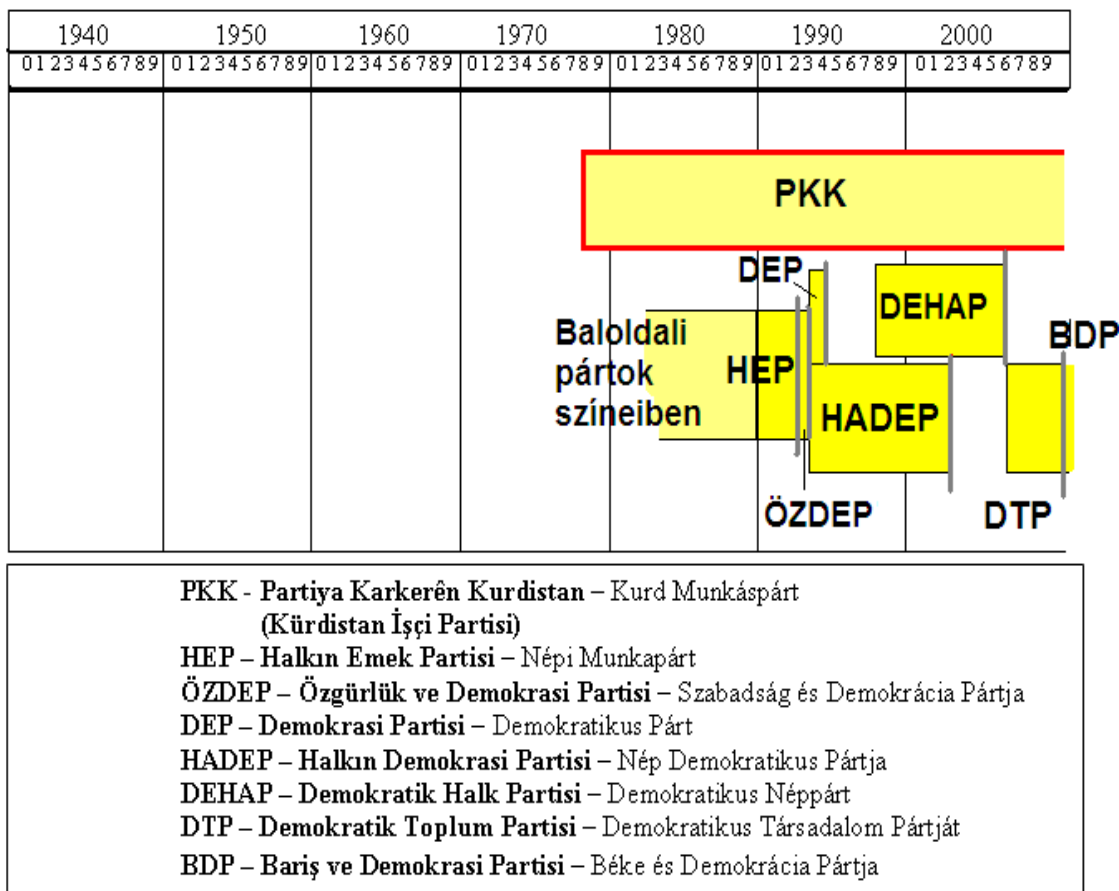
| 1940 | 1950 | 1960 | 1970 | 1980 | 1990 | 2000 |
|---|---|---|---|---|---|---|
| 0123456789 | 0123456789 | 0123456789 | 0123456789 | 0123456789 | 0123456789 | 0123456789 |

PKK

DEP

DEHAP

Baloldali pártok színeiben

HEP

BDP

HADEP

ÖZDEP

DTP

PKK - **Partiya Karkerên Kurdistan** – Kurd Munkáspárt **(Kürdistan İşçi Partisi)**
HEP – **Halkın Emek Partisi** – Népi Munkapárt
ÖZDEP – **Özgürlük ve Demokrasi Partisi** – Szabadság és Demokrácia Pártja
DEP – **Demokrasi Partisi** – Demokratikus Párt
HADEP – **Halkın Demokrasi Partisi** – Nép Demokratikus Pártja
DEHAP – **Demokratik Halk Partisi** – Demokratikus Néppárt
DTP – **Demokratik Toplum Partisi** – Demokratikus Társadalom Pártját
BDP – **Bariş ve Demokrasi Partisi** – Béke és Demokrácia Pártja